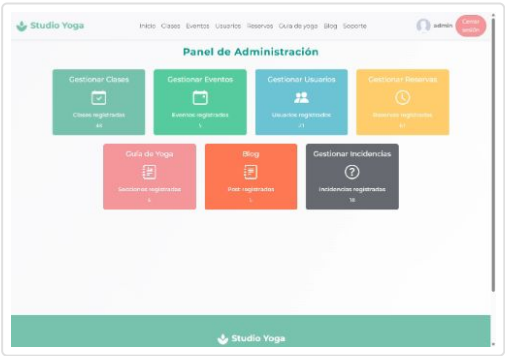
Studio Yoga

Inicio Clases Eventos Usuarios Reservas Guía de yoga Blog Soporte

admin Cerrar sesión

Panel de Administración

Gestionar Clases
Clases registradas
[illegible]

Gestionar Eventos
Eventos registrados
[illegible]

Gestionar Usuarios
Usuarios registrados
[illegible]

Gestionar Reservas
Reservas registradas
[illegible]

Guía de Yoga
Gestiones registradas
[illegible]

Blog
Post registrados
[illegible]

Gestionar Incidencias
Incidencias registradas
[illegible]

Studio Yoga